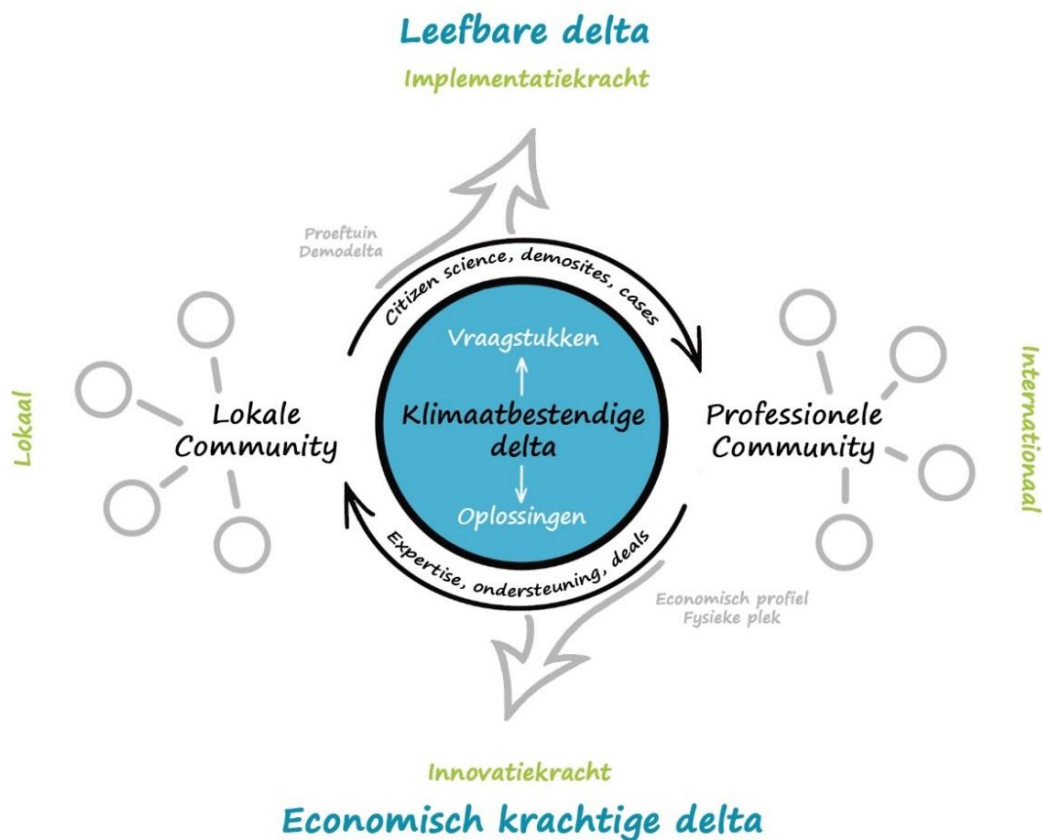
Leefbare delta

Implementatiekracht

Proeftuin
Demodelta

Citizen science, demosites, cases

Lokaal

Lokale Community

Vraagstukken

Klimaatbestendige delta

Oplossingen

Professionele Community

Internationaal

Expertise, ondersteuning, deals

Economisch profiel
Fysieke plek

Innovatiekracht

Economisch krachtige delta